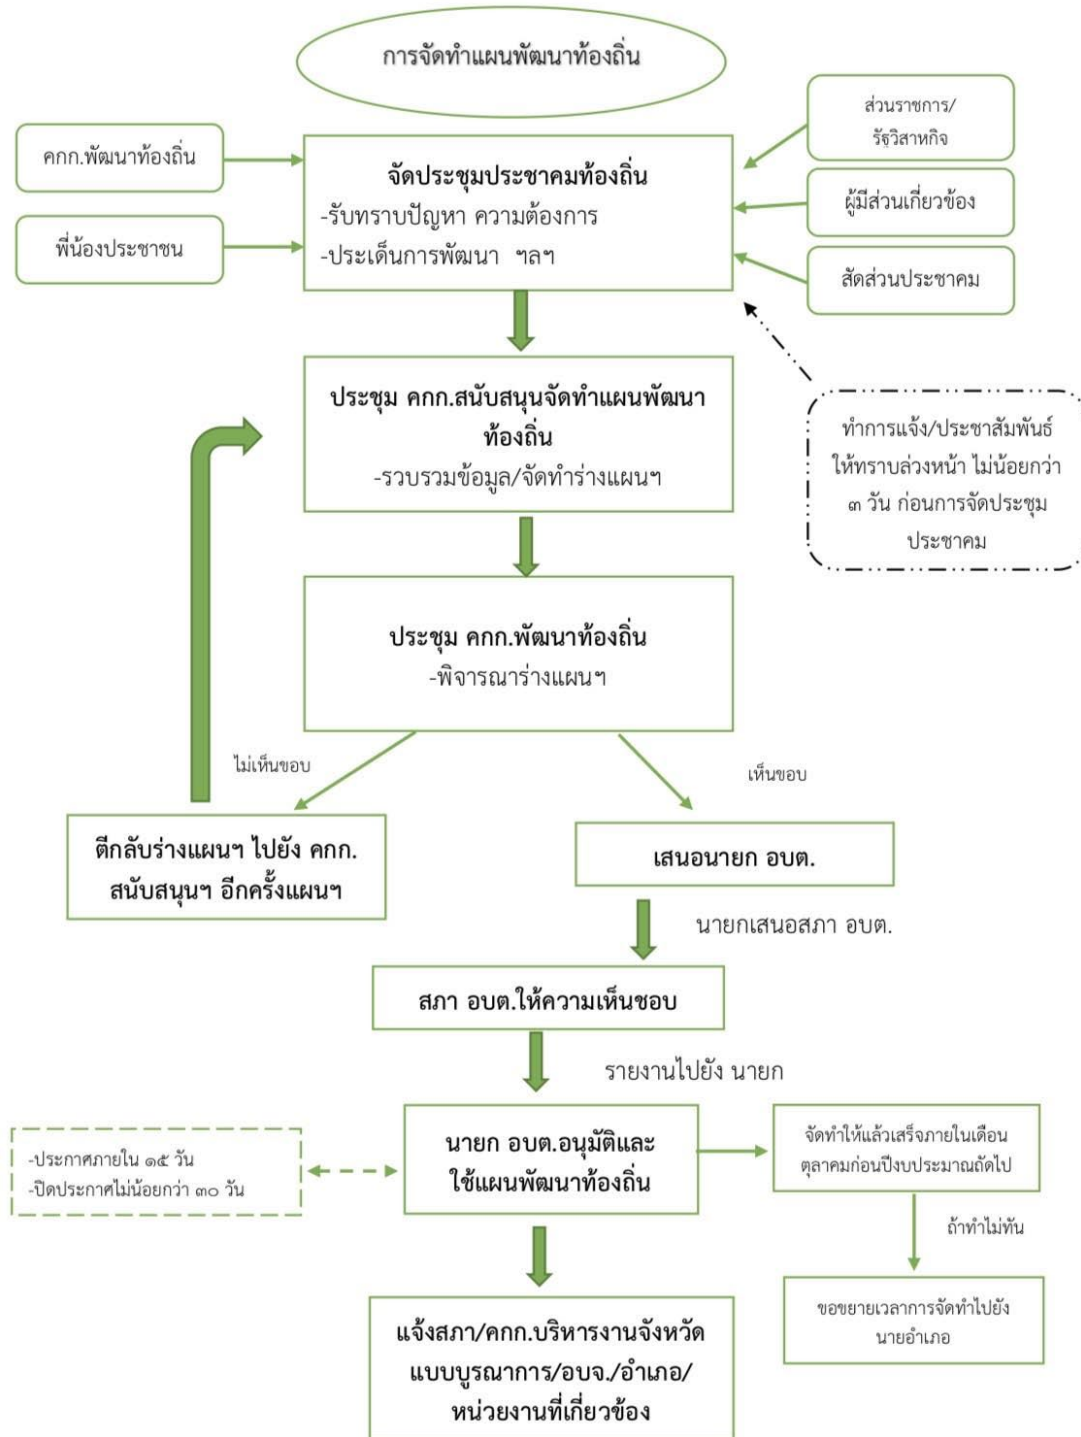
การจัดทำแผนพัฒนาท้องถิ่น

คกก.พัฒนาท้องถิ่น

พี่น้องประชาชน

จัดประชุมประชาคมท้องถิ่น
-รับทราบปัญหา ความต้องการ
-ประเด็นการพัฒนา ฯลฯ

ส่วนราชการ/รัฐวิสาหกิจ

ผู้มีส่วนเกี่ยวข้อง

สัดส่วนประชาคม

ทำการแจ้ง/ประชาสัมพันธ์ให้ทราบล่วงหน้า ไม่น้อยกว่า ๓ วัน ก่อนการจัดประชุมประชาคม

ประชุม คกก.สนับสนุนจัดทำแผนพัฒนาท้องถิ่น
-รวบรวมข้อมูล/จัดทำร่างแผนฯ

ประชุม คกก.พัฒนาท้องถิ่น
-พิจารณาร่างแผนฯ

ไม่เห็นชอบ

เห็นชอบ

ตีกลับร่างแผนฯ ไปยัง คกก.สนับสนุนฯ อีกครั้งแผนฯ

เสนอนายก อบต.

นายกเสนอสภา อบต.

สภา อบต.ให้ความเห็นชอบ

รายงานไปยัง นายก

-ประกาศภายใน ๑๕ วัน
-ปิดประกาศไม่น้อยกว่า ๓๐ วัน

นายก อบต.อนุมัติและใช้แผนพัฒนาท้องถิ่น

จัดทำให้แล้วเสร็จภายในเดือนตุลาคมก่อนปีงบประมาณถัดไป

ถ้าทำไม่ทัน

ขอขยายเวลาการจัดทำไปยังนายอำเภอ

แจ้งสภา/คกก.บริหารงานจังหวัดแบบบูรณาการ/อบจ./อำเภอ/หน่วยงานที่เกี่ยวข้อง